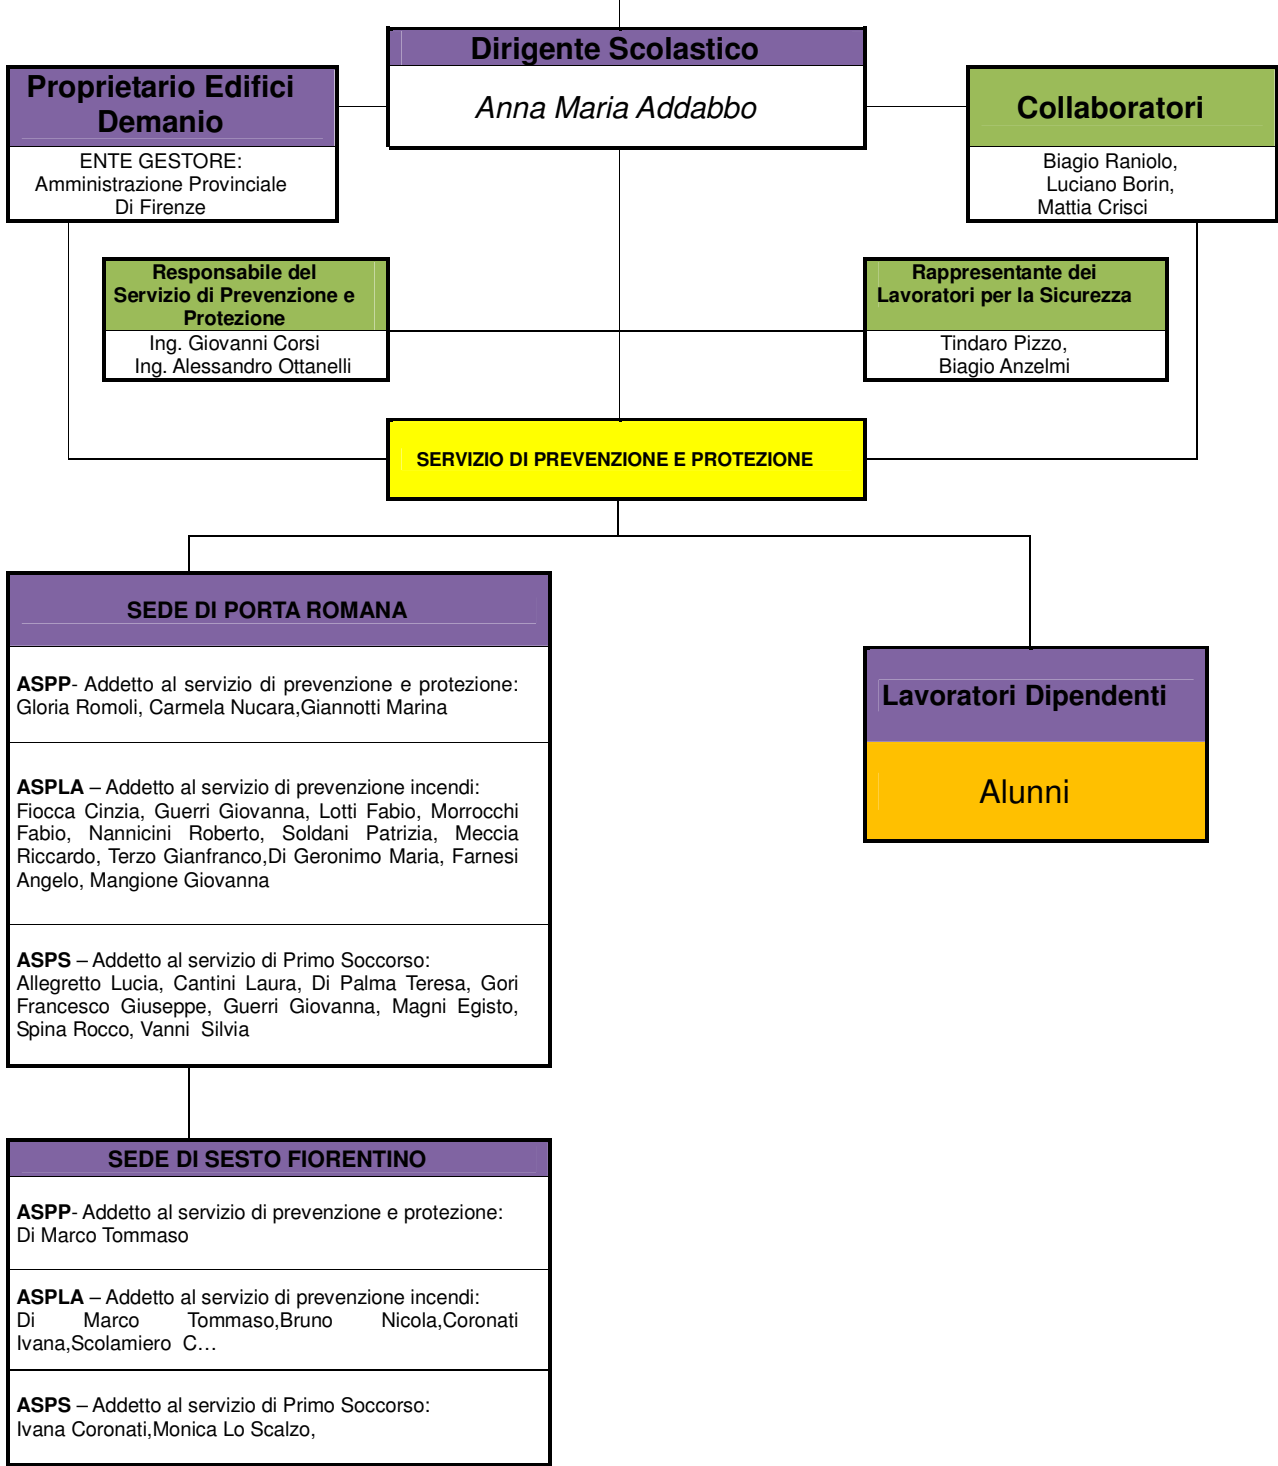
Dirigente Scolastico

Anna Maria Addabbo

Proprietario Edifici Demanio

ENTE GESTORE: Amministrazione Provinciale Di Firenze

Collaboratori

Biagio Raniolo, Luciano Borin, Mattia Crisci

Responsabile del Servizio di Prevenzione e Protezione

Ing. Giovanni Corsi
Ing. Alessandro Ottanelli

Rappresentante dei Lavoratori per la Sicurezza

Tindaro Pizzo, Biagio Anzelmi

SERVIZIO DI PREVENZIONE E PROTEZIONE

SEDE DI PORTA ROMANA

**ASPP**- Addetto al servizio di prevenzione e protezione: Gloria Romoli, Carmela Nucara,Giannotti Marina

**ASPLA** – Addetto al servizio di prevenzione incendi: Fiocca Cinzia, Guerri Giovanna, Lotti Fabio, Morrocchi Fabio, Nannicini Roberto, Soldani Patrizia, Meccia Riccardo, Terzo Gianfranco,Di Geronimo Maria, Farnesi Angelo, Mangione Giovanna

**ASPS** – Addetto al servizio di Primo Soccorso: Allegretto Lucia, Cantini Laura, Di Palma Teresa, Gori Francesco Giuseppe, Guerri Giovanna, Magni Egisto, Spina Rocco, Vanni Silvia

Lavoratori Dipendenti

Alunni

SEDE DI SESTO FIORENTINO

**ASPP**- Addetto al servizio di prevenzione e protezione: Di Marco Tommaso

**ASPLA** – Addetto al servizio di prevenzione incendi: Di Marco Tommaso,Bruno Nicola,Coronati Ivana,Scolamiero C…

**ASPS** – Addetto al servizio di Primo Soccorso: Ivana Coronati,Monica Lo Scalzo,